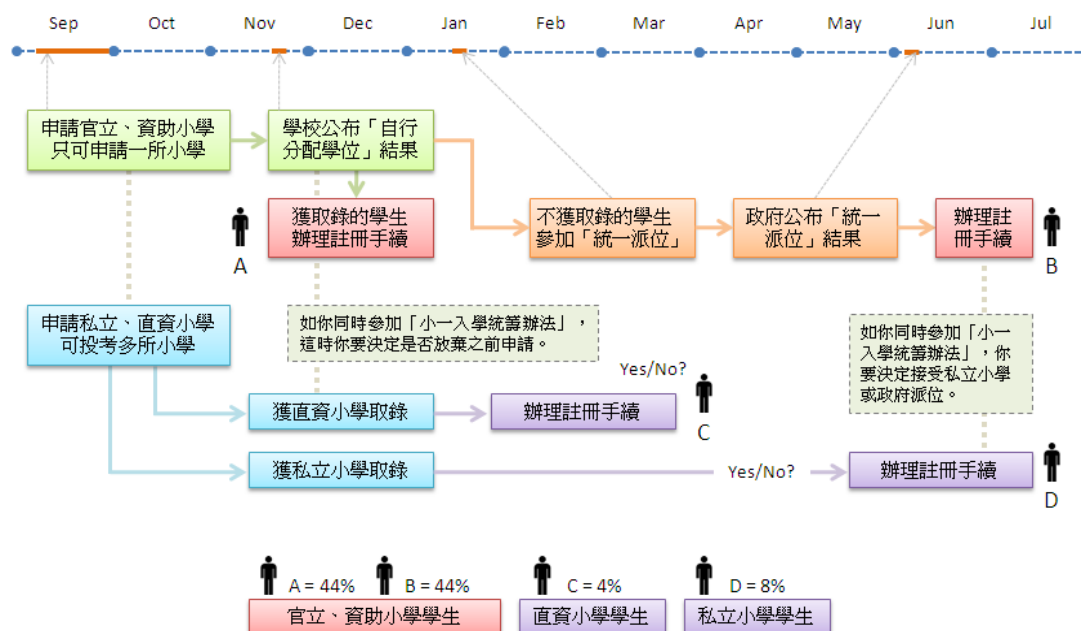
Sep Oct Nov Dec Jan Feb Mar Apr May Jun Jul

申請官立、資助小學只可申請一所小學

學校公布「自行分配學位」結果

獲取錄的學生辦理註冊手續

A

不獲取錄的學生參加「統一派位」

政府公布「統一派位」結果

辦理註冊手續

B

申請私立、直資小學可投考多所小學

如你同時參加「小一入學統籌辦法」，這時你要決定是否放棄之前申請。

Yes/No?

獲直資小學取錄

辦理註冊手續

C

如你同時參加「小一入學統籌辦法」，你要決定接受私立小學或政府派位。

獲私立小學取錄

Yes/No?

辦理註冊手續

D

A = 44% B = 44%

官立、資助小學學生

C = 4%

直資小學學生

D = 8%

私立小學學生